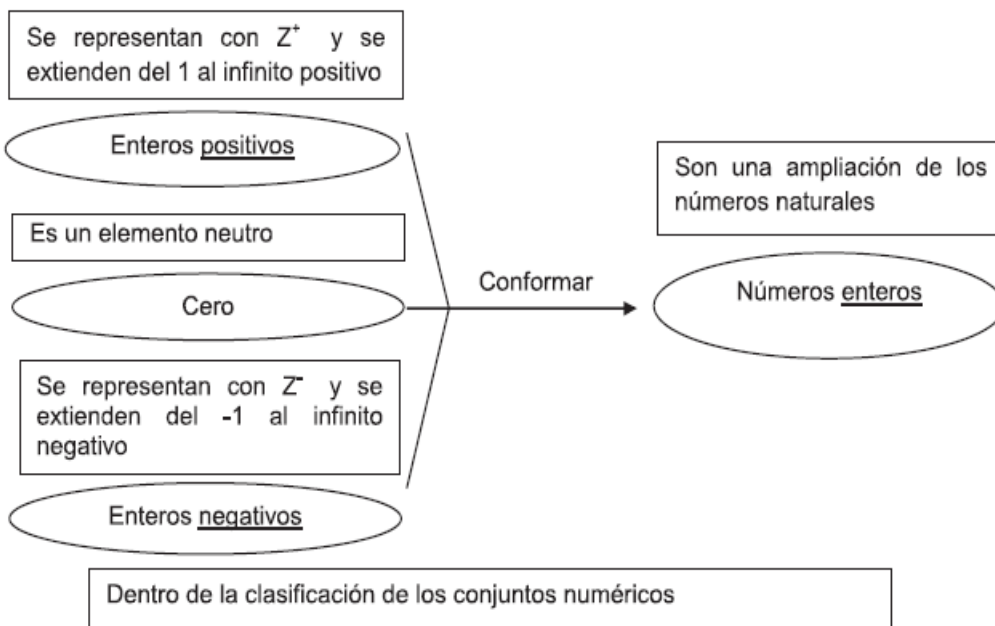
Se representan con $Z^+$ y se extienden del 1 al infinito positivo

Enteros positivos

Es un elemento neutro

Cero

Se representan con $Z^-$ y se extienden del -1 al infinito negativo

Enteros negativos

Conformar

Son una ampliación de los números naturales

Números enteros

Dentro de la clasificación de los conjuntos numéricos